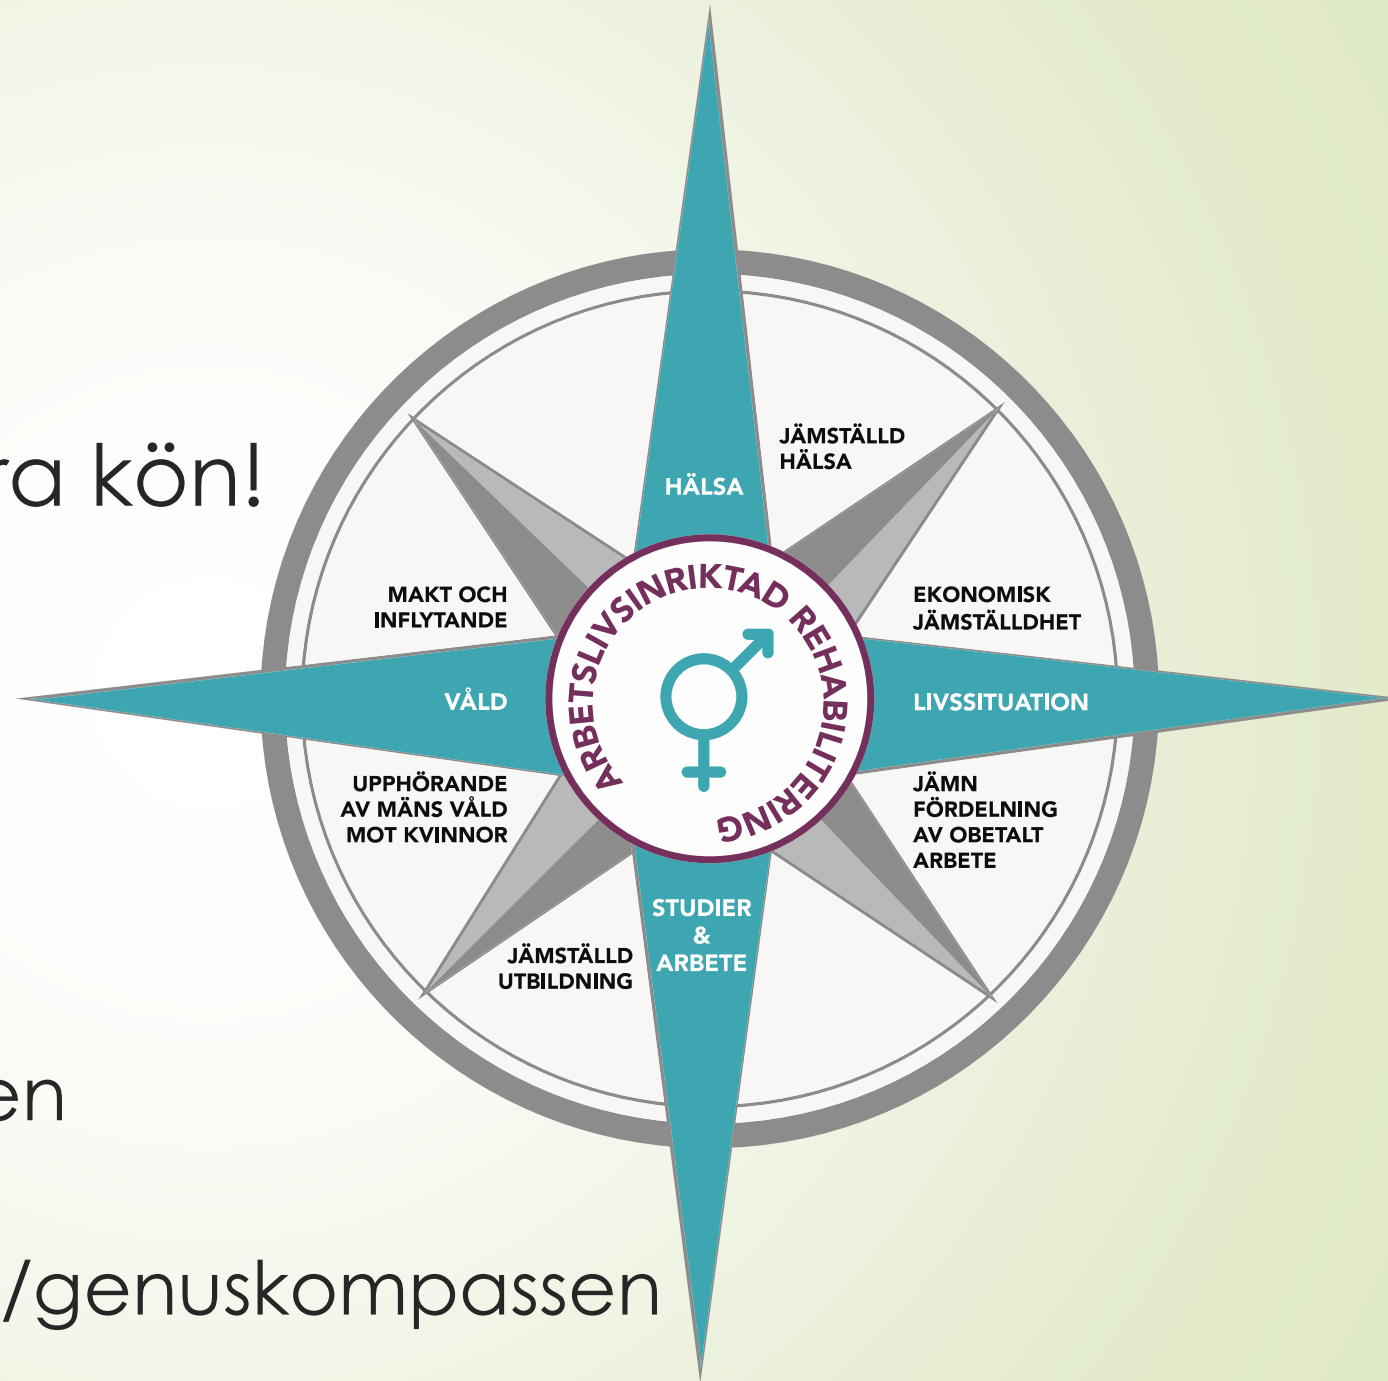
ra kön!

en

/genuskompassen

HÄLSA

JÄMSTÄLLD HÄLSA

MAKT OCH INFLYTANDE

EKONOMISK JÄMSTÄLLDHET

VÅLD

ARBETSLIVSINRIKTAD REHABILITERING

LIVSSITUATION

UPPHÖRANDE AV MÄNS VÅLD MOT KVINNOR

JÄMN FÖRDELNING AV OBETALT ARBETE

JÄMSTÄLLD UTBILDNING

STUDIER & ARBETE